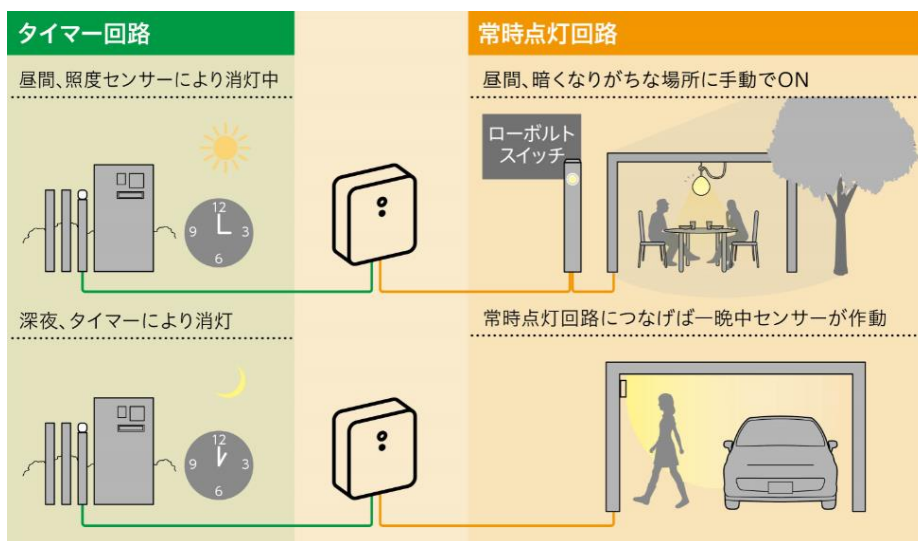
タイマー回路

昼間、照度センサーにより消灯中

12
9
3
6

深夜、タイマーにより消灯

12
9
3
6

常時点灯回路

昼間、暗くなりがちな場所に手動でON

ローボルトスイッチ

常時点灯回路につなげば一晩中センサーが作動